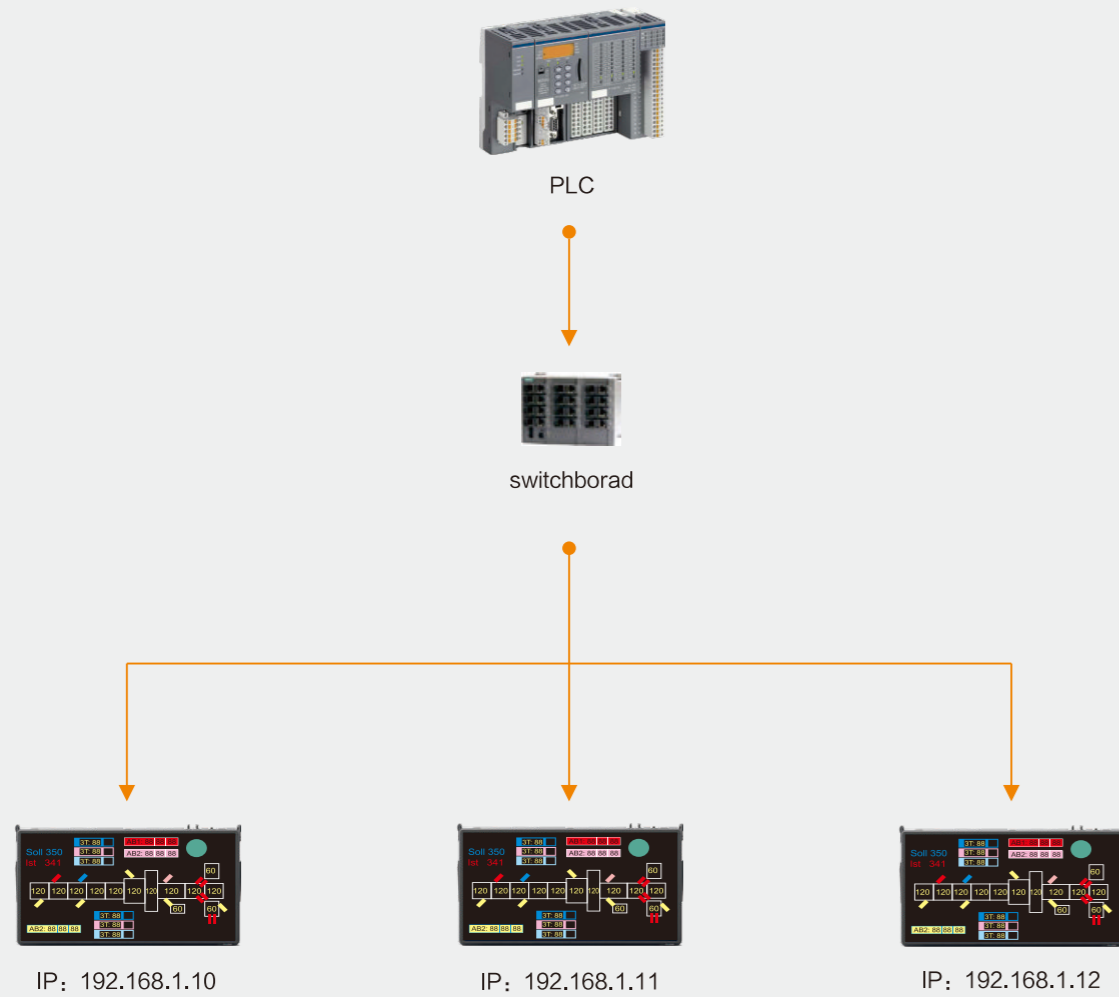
PLC

switchborad

Soll 350
Ist 341
3T: 88
3T: 88
3T: 88
AB2: 88 88 88
120 120 120 120 120 120 120 120 120 120
60
60
60
AB2: 88 88 88
3T: 88
3T: 88
3T: 88

IP：192.168.1.10

Soll 350
Ist 341
3T: 88
3T: 88
3T: 88
AB2: 88 88 88
120 120 120 120 120 120 120 120 120 120
60
60
60
AB2: 88 88 88
3T: 88
3T: 88
3T: 88

IP：192.168.1.11

Soll 350
Ist 341
3T: 88
3T: 88
3T: 88
AB2: 88 88 88
120 120 120 120 120 120 120 120 120 120
60
60
60
AB2: 88 88 88
3T: 88
3T: 88
3T: 88

IP：192.168.1.12